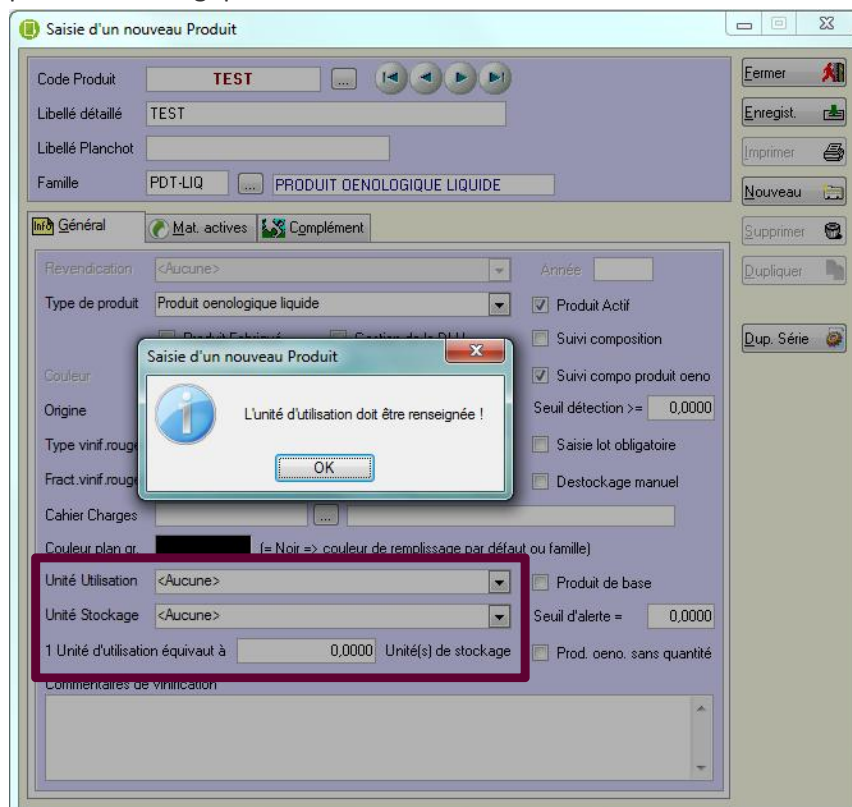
Saisie d'un nouveau Produit

Code Produit TEST ...
Libellé détaillé TEST
Libellé Planchot
Famille PDT-LIQ ... PRODUIT OENOLOGIQUE LIQUIDE

Fermer
Enregist.
Imprimer
Nouveau
Supprimer
Dupliquer
Dup. Série

Général | Mat. actives | Complément

Revendication <Aucune>
Année
Type de produit Produit oenologique liquide
Produit Actif
Suivi composition
Suivi compo produit oeno
Seuil détection >= 0,0000
Saisie lot obligatoire
Destockage manuel
Couleur
Origine
Type vinif.rouge
Fract.vinif.rouge
Cahier Charges ...
Couleur plan gr. (= Noir => couleur de remplissage par défaut ou famille)
Unité Utilisation <Aucune>
Produit de base
Unité Stockage <Aucune>
Seuil d'alerte = 0,0000
1 Unité d'utilisation équivaut à 0,0000 Unité(s) de stockage
Prod. oeno. sans quantité
Commentaires de vinification

Saisie d'un nouveau Produit
L'unité d'utilisation doit être renseignée !
OK